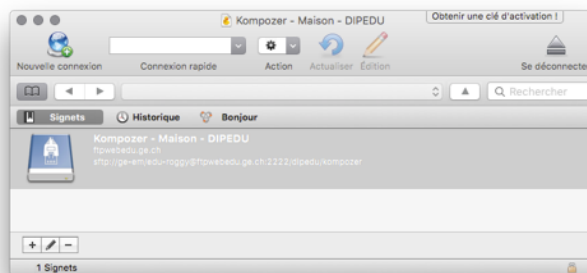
Kompozer - Maison - DIPEDU
Obtenir une clé d'activation !
Nouvelle connexion
Connexion rapide
Action
Actualiser
Édition
Se déconnecter
Rechercher
Signets
Historique
Bonjour
Kompozer - Maison - DIPEDU
ftpwebedu.ge.ch
sftp://ge-em/edu-roggy@ftpwebedu.ge.ch:2222/dipedu/kompozer
1 Signets